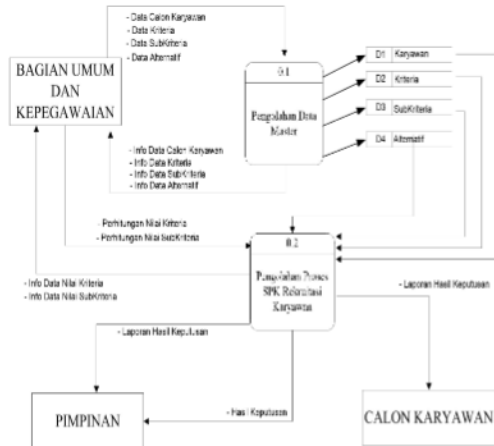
- Data Calon Karyawan
- Data Kriteria
- Data SubKriteria
- Data Alternatif

BAGIAN UMUM DAN KEPEGAWAIAN

0.1

Pengolahan Data Master

D1 Karyawan

D2 Kriteria

D3 SubKriteria

D4 Alternatif

- Info Data Calon Karyawan
- Info Data Kriteria
- Info Data SubKriteria
- Info Data Alternatif

- Perhitungan Nilai Kriteria
- Perhitungan Nilai SubKriteria

0.2

Pengolahan Proses SPK Rekrutasi Karyawan

- Info Data Nilai Kriteria
- Info Data Nilai SubKriteria

- Laporan Hasil Keputusan

- Laporan Hasil Keputusan

- Hasil Keputusan

PIMPINAN

CALON KARYAWAN